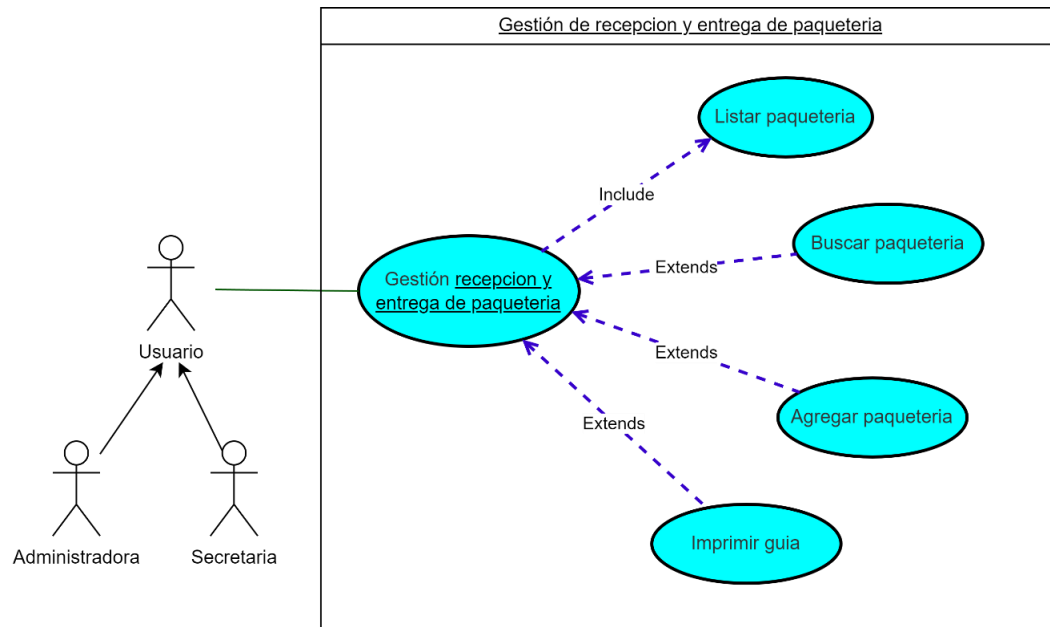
Gestión de recepcion y entrega de paqueteria

Listar paqueteria

Include

Buscar paqueteria

Extends

Gestión recepcion y entrega de paqueteria

Extends

Agregar paqueteria

Extends

Imprimir guia

Usuario

Administradora

Secretaria